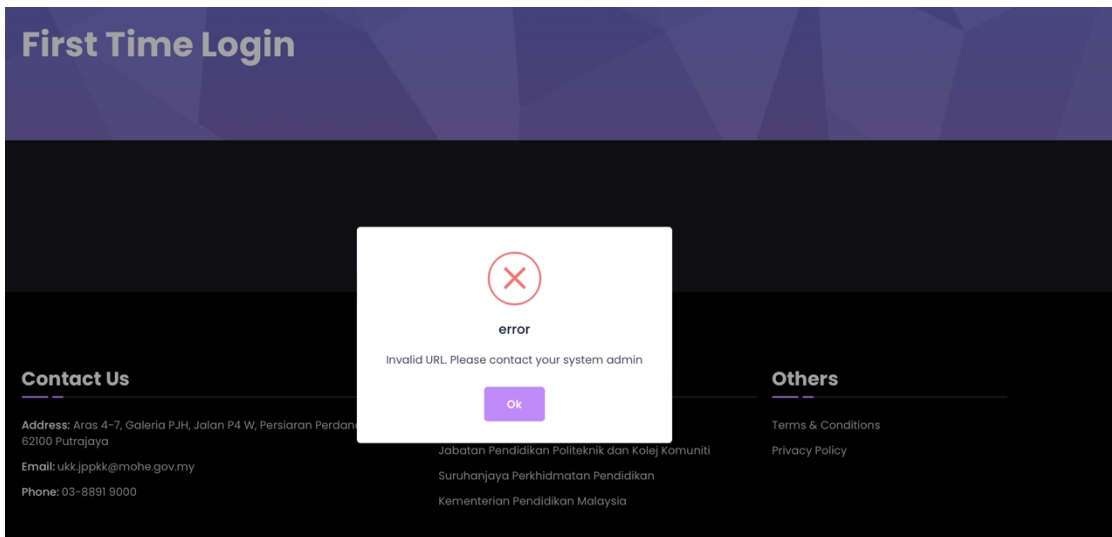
First Time Login

error

Invalid URL. Please contact your system admin

Ok

Contact Us

Address: Aras 4-7, Galeria PJH, Jalan P4 W, Persiaran Perdana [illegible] 62100 Putrajaya

Email: ukk.jppkk@mohe.gov.my

Phone: 03-8891 9000

Jabatan Pendidikan Politeknik dan Kolej Komuniti

Suruhanjaya Perkhidmatan Pendidikan

Kementerian Pendidikan Malaysia

Others

Terms & Conditions

Privacy Policy